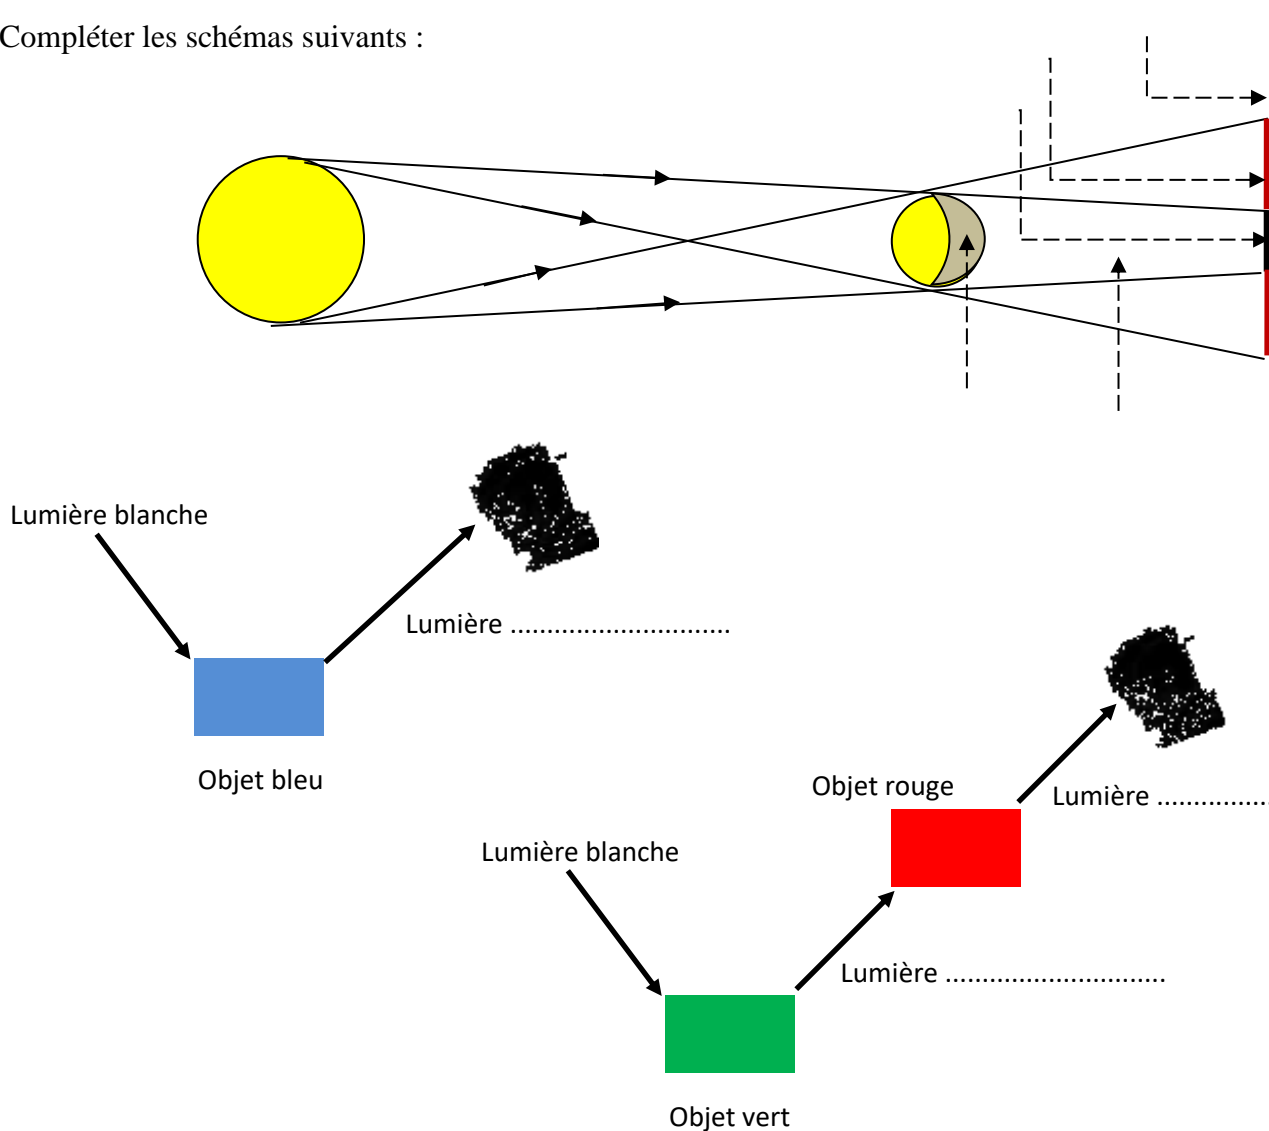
Compléter les schémas suivants :

Lumière blanche

Lumière ...............................

Objet bleu

Objet rouge

Lumière ...............

Lumière blanche

Lumière ...............................

Objet vert